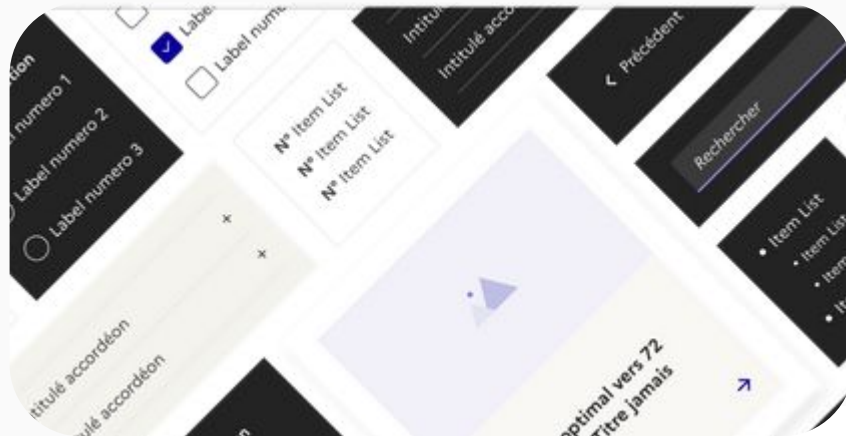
Label
Label nume
tion
Label numero 1
Label numero 2
Label numero 3
Intitulé
Intitulé accor
< Précédent
N° Item List
N° Item List
N° Item List
Rechercher
Item List
Item List
Item
It
×
×
ntitulé accordéon
ulé accordéon
optimal vers 72
Titre jamais
n